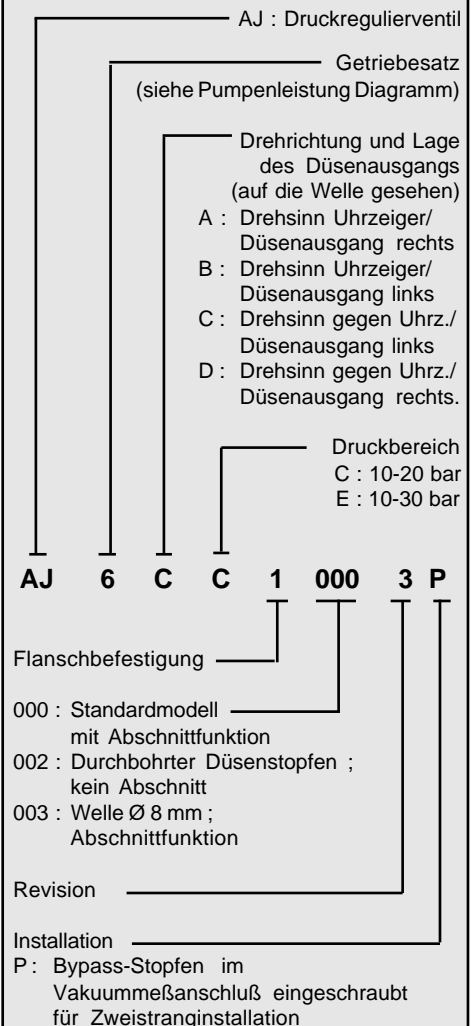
AJ : Druckregulierventil

Getriebesatz
(siehe Pumpenleistung Diagramm)

Drehrichtung und Lage des Düsenausgangs (auf die Welle gesehen)
A : Drehsinn Uhrzeiger/ Düsenausgang rechts
B : Drehsinn Uhrzeiger/ Düsenausgang links
C : Drehsinn gegen Uhrz./ Düsenausgang links
D : Drehsinn gegen Uhrz./ Düsenausgang rechts.

Druckbereich
C : 10-20 bar
E : 10-30 bar

AJ 6 C C 1 000 3 P

Flanschbefestigung

000 : Standardmodell mit Abschnittfunktion
002 : Durchbohrter Düsenstopfen ; kein Abschnitt
003 : Welle Ø 8 mm ; Abschnittfunktion

Revision

Installation
P : Bypass-Stopfen im Vakuummeßanschluß eingeschraubt für Zweistranginstallation